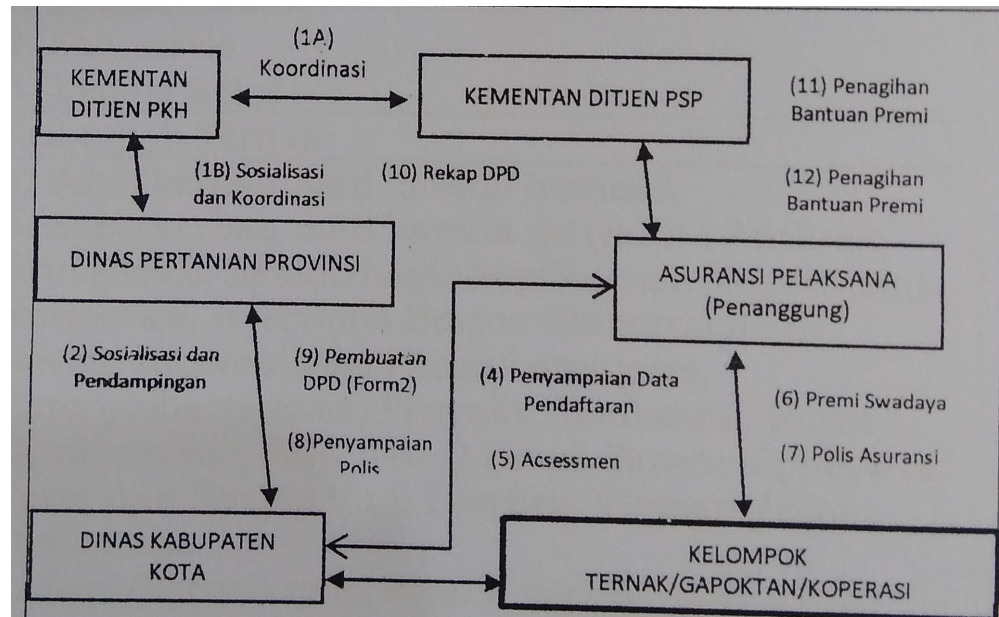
KEMENTAN DITJEN PKH

(1A) Koordinasi

KEMENTAN DITJEN PSP

(11) Penagihan Bantuan Premi

(1B) Sosialisasi dan Koordinasi

(10) Rekap DPD

(12) Penagihan Bantuan Premi

DINAS PERTANIAN PROVINSI

ASURANSI PELAKSANA (Penanggung)

(2) Sosialisasi dan Pendampingan

(9) Pembuatan DPD (Form2)

(4) Penyampaian Data Pendaftaran

(6) Premi Swadaya

(8)Penyampaian Polis

(5) Acsessmen

(7) Polis Asuransi

DINAS KABUPATEN KOTA

KELOMPOK TERNAK/GAPOKTAN/KOPERASI